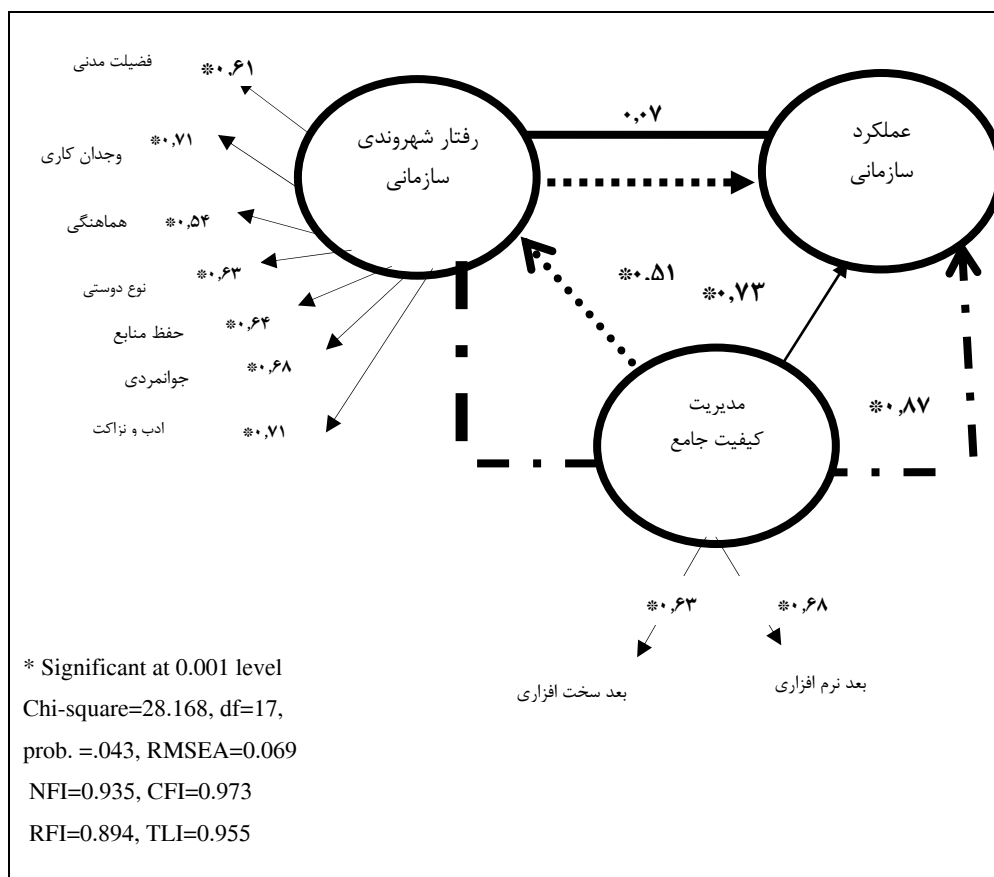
فضیلت مدنی
۰,۶۱*
وجدان کاری
۰,۷۱*
هماهنگی
۰,۵۴*
نوع دوستی
۰,۶۳*
حفظ منابع
۰,۶۴*
جوانمردی
۰,۶۸*
ادب و نزاکت
۰,۷۱*

رفتار شهروندی سازمانی

۰,۰۷

عملکرد سازمانی

۰.۵۱*
۰,۷۳*

مدیریت کیفیت جامع

۰,۸۷*

۰,۶۳*
۰,۶۸*
بعد سخت افزاری
بعد نرم افزاری

* Significant at 0.001 level
Chi-square=28.168, df=17,
prob. =.043, RMSEA=0.069
NFI=0.935, CFI=0.973
RFI=0.894, TLI=0.955